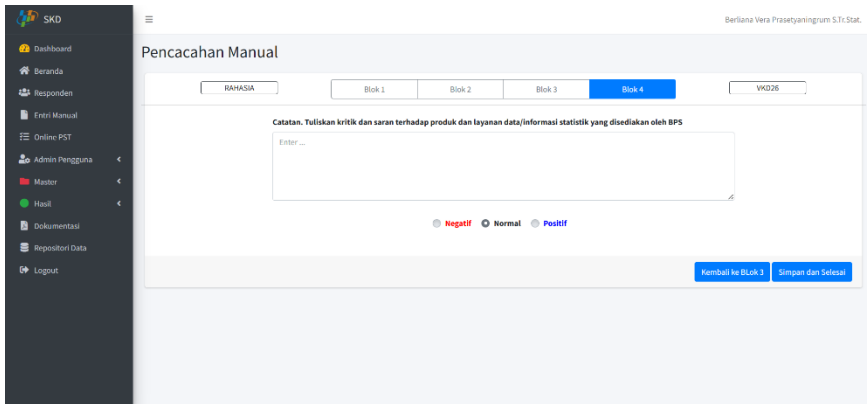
SKD

Dashboard
Beranda
Responden
Entri Manual
Online PST
Admin Pengguna
Master
Hasil
Dokumentasi
Repositori Data
Logout

≡

Berliana Vera Prasetyaningrum S.Tr.Stat.

Pencacahan Manual

RAHASIA

Blok 1 | Blok 2 | Blok 3 | Blok 4

VKD26

Catatan. Tuliskan kritik dan saran terhadap produk dan layanan data/informasi statistik yang disediakan oleh BPS

Enter ...

Negatif  Normal  Positif

Kembali ke BLok 3
Simpan dan Selesai